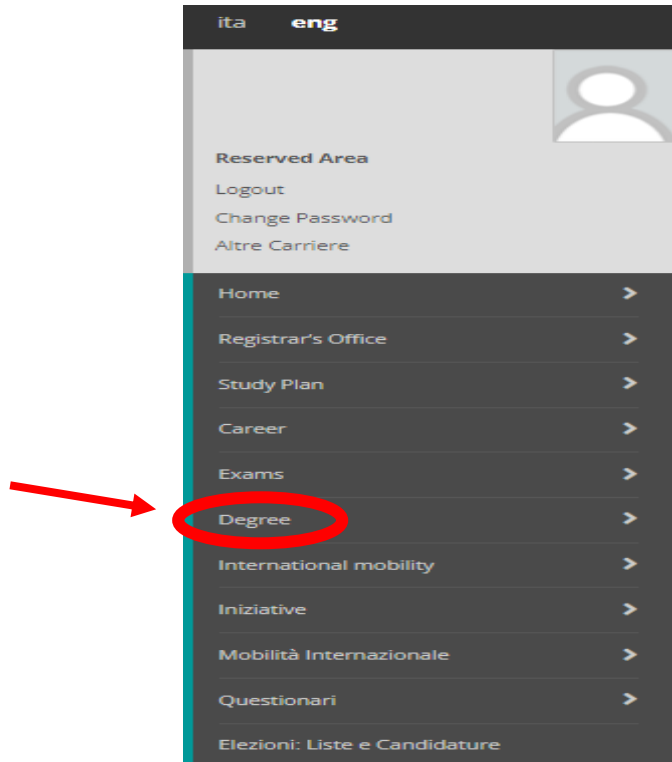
ita eng

Reserved Area
Logout
Change Password
Altre Carriere

Home
Registrar's Office
Study Plan
Career
Exams
Degree
International mobility
Iniziative
Mobilità Internazionale
Questionari
Elezioni: Liste e Candidature